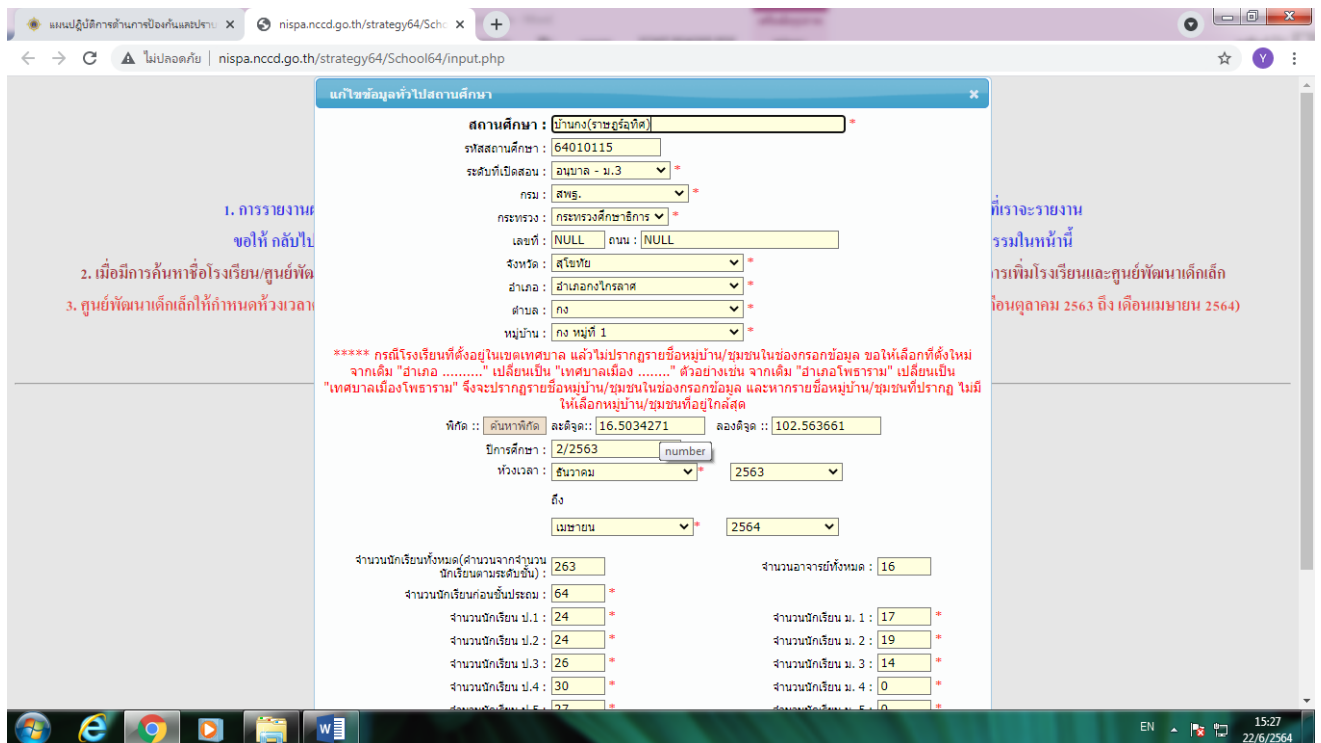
แผนปฏิบัติการด้านการป้องกันและปราบ ×
nispa.nccd.go.th/strategy64/Scho ×
+

ไม่ปลอดภัย | nispa.nccd.go.th/strategy64/School64/input.php

แก้ไขข้อมูลทั่วไปสถานศึกษา ×

สถานศึกษา : บ้านกง(ราษฎร์อุทิศ) *
รหัสสถานศึกษา : 64010115
ระดับที่เปิดสอน : อนุบาล - ม.3 *
กรม : สพฐ. *
กระทรวง : กระทรวงศึกษาธิการ *
เลขที่ : NULL ถนน : NULL
จังหวัด : สุโขทัย *
อำเภอ : อำเภองไกรลาศ *
ตำบล : กง *
หมู่บ้าน : กง หมู่ที่ 1 *

***** กรณีโรงเรียนที่ตั้งอยู่ในเขตเทศบาล แล้วไม่ปรากฏรายชื่อหมู่บ้าน/ชุมชนในช่องกรอกข้อมูล ขอให้เลือกที่ตั้งใหม่ จากเดิม "อำเภอ .........." เปลี่ยนเป็น "เทศบาลเมือง ........" ตัวอย่างเช่น จากเดิม "อำเภอโพธาราม" เปลี่ยนเป็น "เทศบาลเมืองโพธาราม" จึงจะปรากฏรายชื่อหมู่บ้าน/ชุมชนในช่องกรอกข้อมูล และหากรายชื่อหมู่บ้าน/ชุมชนที่ปรากฏ ไม่มีให้เลือกหมู่บ้าน/ชุมชนที่อยู่ใกล้สุด

พิกัด :: ค้นหาพิกัด ละติจูด:: 16.5034271 ลองติจูด :: 102.563661
ปีการศึกษา : 2/2563 number
ห้วงเวลา : ธันวาคม * 2563
ถึง
เมษายน * 2564

จำนวนนักเรียนทั้งหมด(คำนวนจากจำนวนนักเรียนตามระดับชั้น) : 263 จำนวนอาจารย์ทั้งหมด : 16
จำนวนนักเรียนก่อนขั้นประถม : 64 *
จำนวนนักเรียน ป.1 : 24 * จำนวนนักเรียน ม. 1 : 17 *
จำนวนนักเรียน ป.2 : 24 * จำนวนนักเรียน ม. 2 : 19 *
จำนวนนักเรียน ป.3 : 26 * จำนวนนักเรียน ม. 3 : 14 *
จำนวนนักเรียน ป.4 : 30 * จำนวนนักเรียน ม. 4 : 0 *
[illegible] ป.5 : 27 * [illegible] ม. 5 : 0 *

1. การรายงาน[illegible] ที่เราจะรายงาน
ขอให้ กลับไป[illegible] รรมในหน้านี้
2. เมื่อมีการค้นหาชื่อโรงเรียน/ศูนย์พัฒ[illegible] การเพิ่มโรงเรียนและศูนย์พัฒนาเด็กเล็ก
3. ศูนย์พัฒนาเด็กเล็กให้กำหนดห้วงเวลา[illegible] ห้อนตุลาคม 2563 ถึง เดือนเมษายน 2564)

EN 15:27 22/6/2564